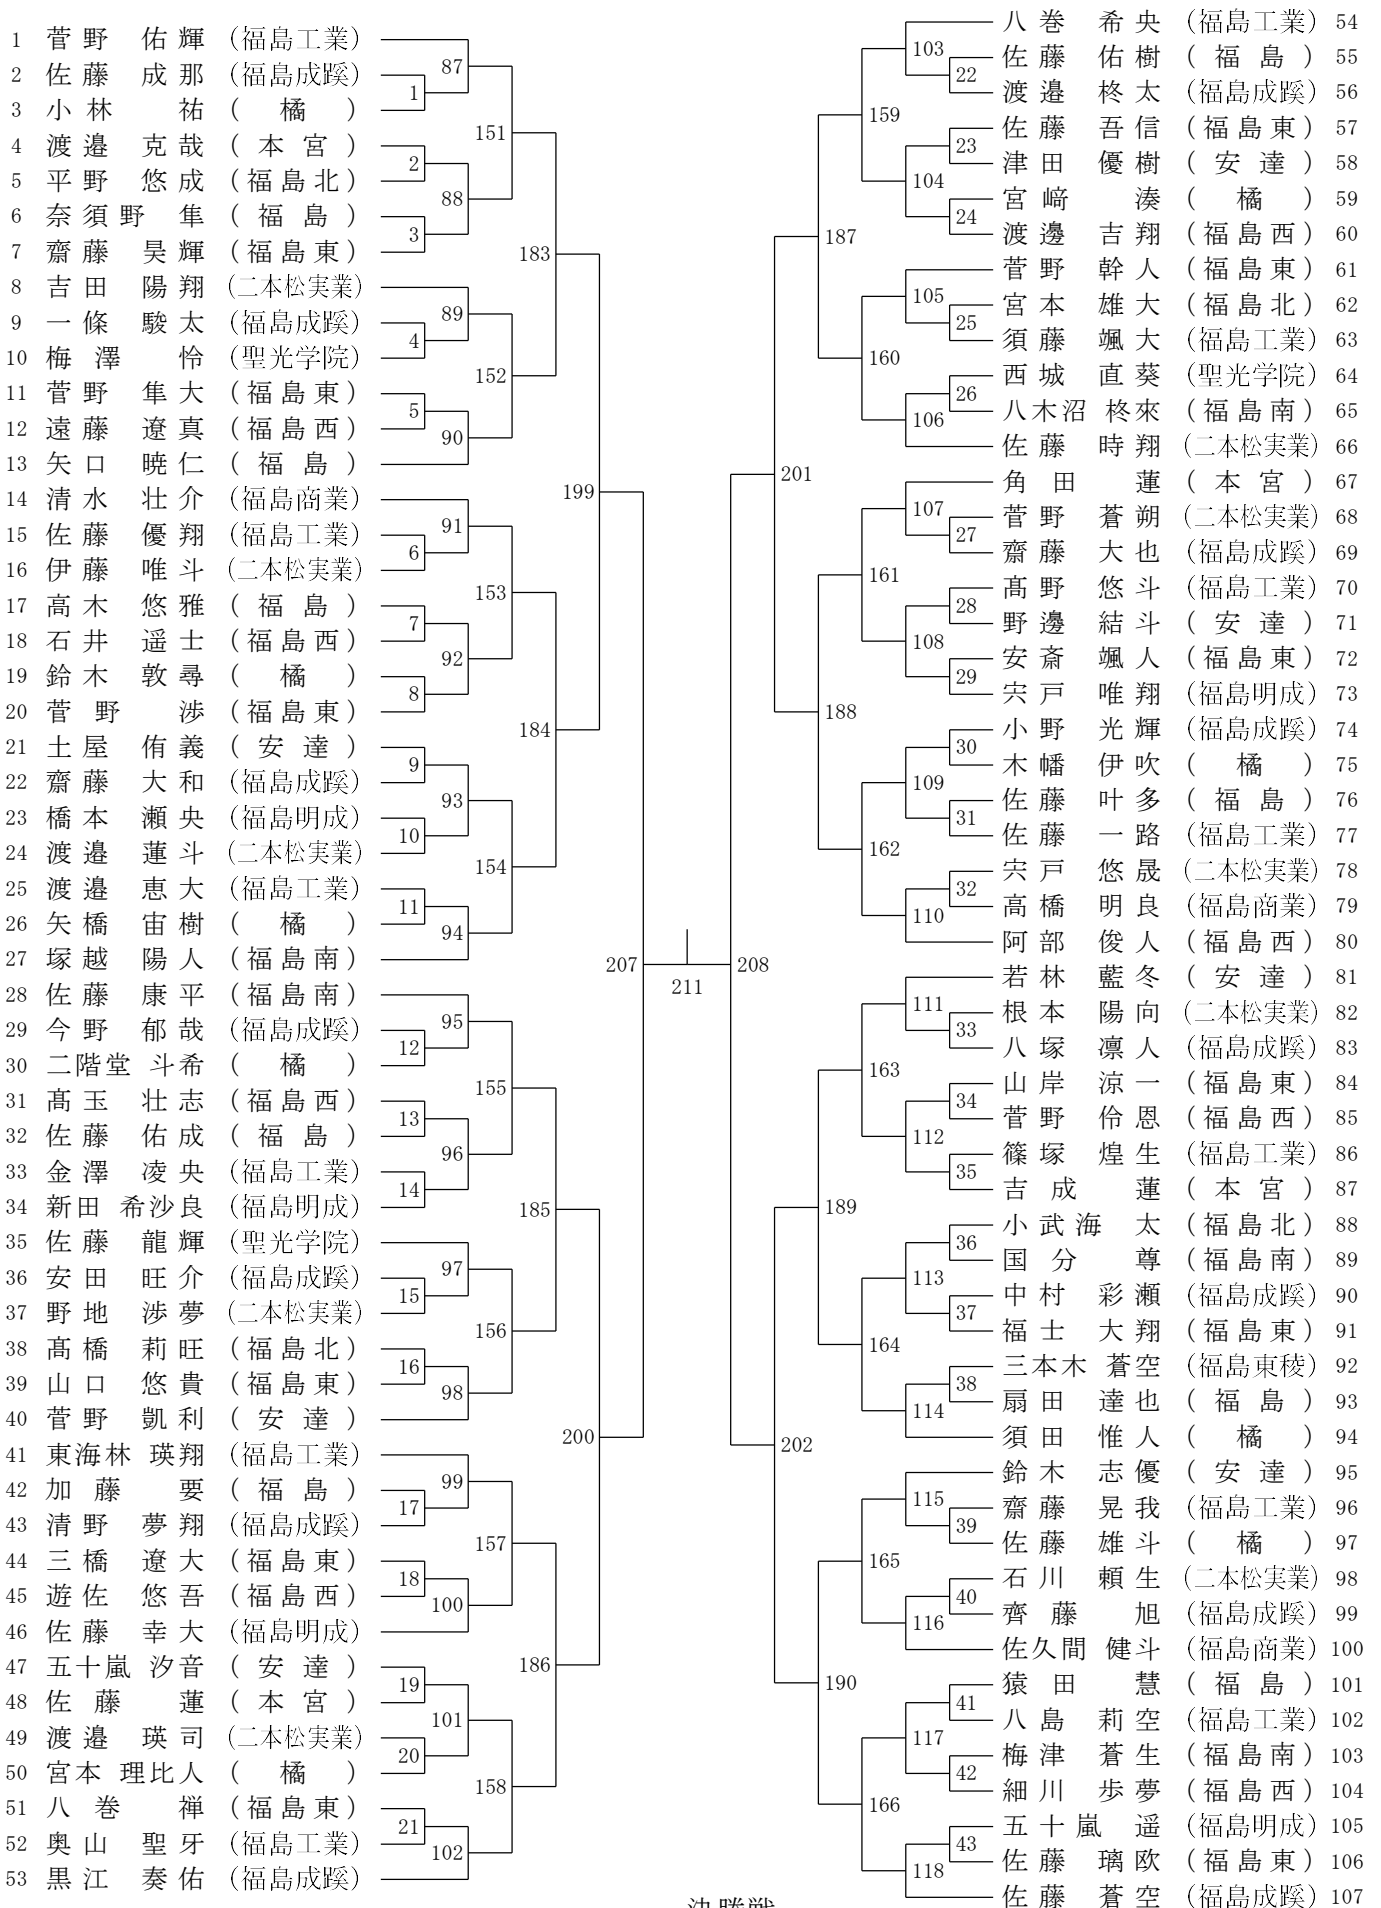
1 菅野 佑輝 (福島工業)
2 佐藤 成那 (福島成蹊)
3 小林 祐 (橘)
4 渡邉 克哉 (本宮)
5 平野 悠成 (福島北)
6 奈須野 隼 (福島)
7 齋藤 昊輝 (福島東)
8 吉田 陽翔 (二本松実業)
9 一條 駿太 (福島成蹊)
10 梅澤 怜 (聖光学院)
11 菅野 隼大 (福島東)
12 遠藤 遼真 (福島西)
13 矢口 暁仁 (福島)
14 清水 壮介 (福島商業)
15 佐藤 優翔 (福島工業)
16 伊藤 唯斗 (二本松実業)
17 高木 悠雅 (福島)
18 石井 遥士 (福島西)
19 鈴木 敦尋 (橘)
20 菅野 渉 (福島東)
21 土屋 侑義 (安達)
22 齋藤 大和 (福島成蹊)
23 橋本 瀬央 (福島明成)
24 渡邉 蓮斗 (二本松実業)
25 渡邉 恵大 (福島工業)
26 矢橋 宙樹 (橘)
27 塚越 陽人 (福島南)
28 佐藤 康平 (福島南)
29 今野 郁哉 (福島成蹊)
30 二階堂 斗希 (橘)
31 髙玉 壮志 (福島西)
32 佐藤 佑成 (福島)
33 金澤 凌央 (福島工業)
34 新田 希沙良 (福島明成)
35 佐藤 龍輝 (聖光学院)
36 安田 旺介 (福島成蹊)
37 野地 渉夢 (二本松実業)
38 髙橋 莉旺 (福島北)
39 山口 悠貴 (福島東)
40 菅野 凱利 (安達)
41 東海林 瑛翔 (福島工業)
42 加藤 要 (福島)
43 清野 夢翔 (福島成蹊)
44 三橋 遼大 (福島東)
45 遊佐 悠吾 (福島西)
46 佐藤 幸大 (福島明成)
47 五十嵐 汐音 (安達)
48 佐藤 蓮 (本宮)
49 渡邉 瑛司 (二本松実業)
50 宮本 理比人 (橘)
51 八巻 禅 (福島東)
52 奥山 聖牙 (福島工業)
53 黒江 奏佑 (福島成蹊)

八巻 希央 (福島工業) 54
佐藤 佑樹 (福島) 55
渡邉 柊太 (福島成蹊) 56
佐藤 吾信 (福島東) 57
津田 優樹 (安達) 58
宮﨑 湊 (橘) 59
渡邊 吉翔 (福島西) 60
菅野 幹人 (福島東) 61
宮本 雄大 (福島北) 62
須藤 颯大 (福島工業) 63
西城 直葵 (聖光学院) 64
八木沼 柊來 (福島南) 65
佐藤 時翔 (二本松実業) 66
角田 蓮 (本宮) 67
菅野 蒼朔 (二本松実業) 68
齋藤 大也 (福島成蹊) 69
髙野 悠斗 (福島工業) 70
野邊 結斗 (安達) 71
安斎 颯人 (福島東) 72
宍戸 唯翔 (福島明成) 73
小野 光輝 (福島成蹊) 74
木幡 伊吹 (橘) 75
佐藤 叶多 (福島) 76
佐藤 一路 (福島工業) 77
宍戸 悠晟 (二本松実業) 78
高橋 明良 (福島商業) 79
阿部 俊人 (福島西) 80
若林 藍冬 (安達) 81
根本 陽向 (二本松実業) 82
八塚 凛人 (福島成蹊) 83
山岸 涼一 (福島東) 84
菅野 伶恩 (福島西) 85
篠塚 煌生 (福島工業) 86
吉成 蓮 (本宮) 87
小武海 太 (福島北) 88
国分 尊 (福島南) 89
中村 彩瀬 (福島成蹊) 90
福士 大翔 (福島東) 91
三本木 蒼空 (福島東稜) 92
扇田 達也 (福島) 93
須田 惟人 (橘) 94
鈴木 志優 (安達) 95
齋藤 晃我 (福島工業) 96
佐藤 雄斗 (橘) 97
石川 頼生 (二本松実業) 98
齊藤 旭 (福島成蹊) 99
佐久間 健斗 (福島商業) 100
猿田 慧 (福島) 101
八島 莉空 (福島工業) 102
梅津 蒼生 (福島南) 103
細川 歩夢 (福島西) 104
五十嵐 遥 (福島明成) 105
佐藤 璃欧 (福島東) 106
佐藤 蒼空 (福島成蹊) 107

87 1 151 2 88 3 183 89 4 152 5 90 199 91 6 153 7 92 8 184 9 93 10 154 11 94 207 95 12 155 13 96 14 185 97 15 156 16 98 200 99 17 157 18 100 186 19 101 20 158 21 102
211
103 22 159 23 104 24 187 105 25 160 26 106 201 107 27 161 28 108 29 188 30 109 31 162 32 110 208 111 33 163 34 112 35 189 36 113 37 164 38 114 202 115 39 165 40 116 190 41 117 42 166 43 118

決勝戦